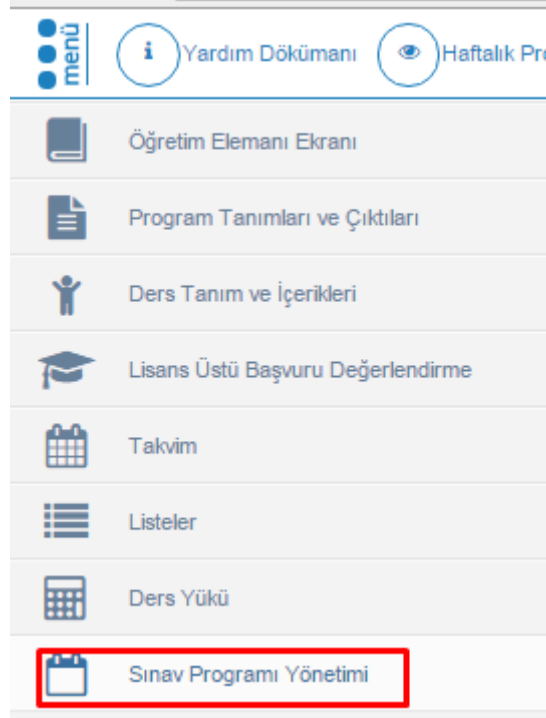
menü

i Yardım Dökümanı

Haftalık Pr

Öğretim Elemanı Ekranı

Program Tanımları ve Çıktıları

Ders Tanım ve İçerikleri

Lisans Üstü Başvuru Değerlendirme

Takvim

Listeler

Ders Yükü

Sınav Programı Yönetimi